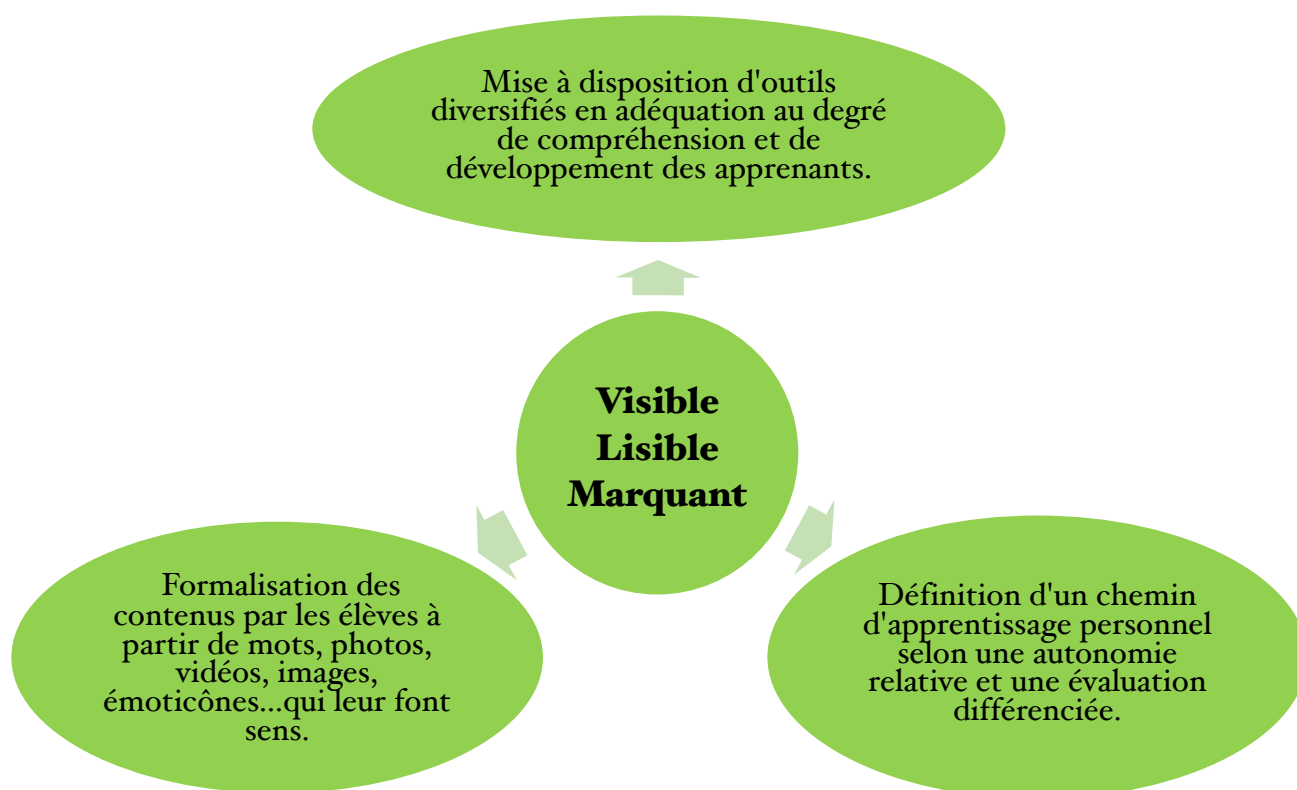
Mise à disposition d'outils diversifiés en adéquation au degré de compréhension et de développement des apprenants.

Visible
Lisible
Marquant

Formalisation des contenus par les élèves à partir de mots, photos, vidéos, images, émoticônes...qui leur font sens.

Définition d'un chemin d'apprentissage personnel selon une autonomie relative et une évaluation différenciée.